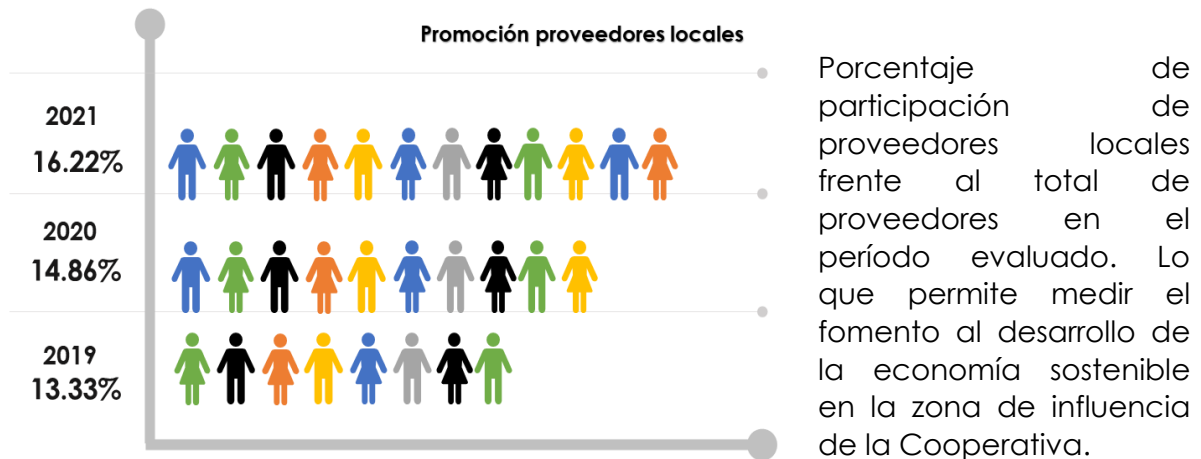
Promoción proveedores locales

2021
16.22%

2020
14.86%

2019
13.33%

Porcentaje de participación de proveedores locales frente al total de proveedores en el período evaluado. Lo que permite medir el fomento al desarrollo de la economía sostenible en la zona de influencia de la Cooperativa.